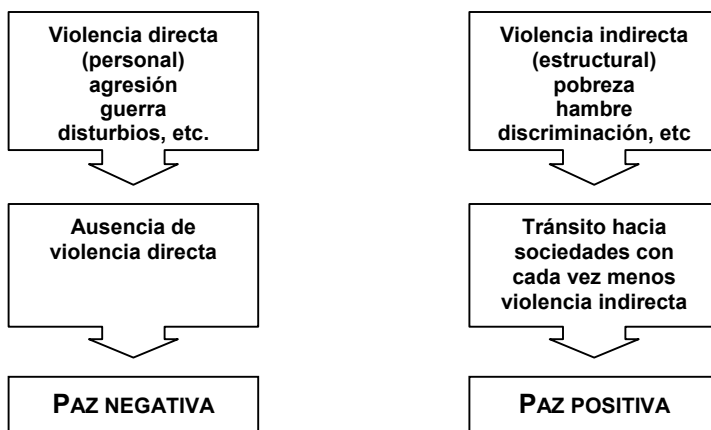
Violencia directa (personal) agresión guerra disturbios, etc.

Ausencia de violencia directa

PAZ NEGATIVA

Violencia indirecta (estructural) pobreza hambre discriminación, etc

Tránsito hacia sociedades con cada vez menos violencia indirecta

PAZ POSITIVA